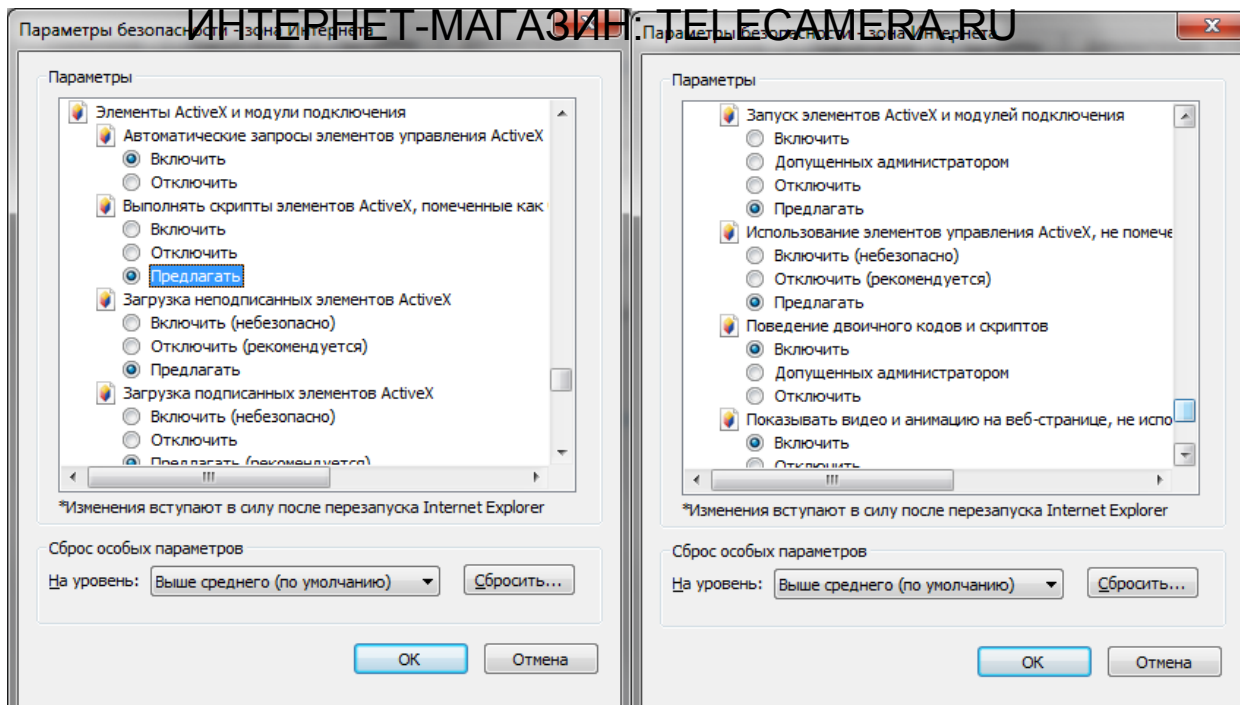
ИНТЕРНЕТ-МАГАЗИН: TELECAMERA.RU

Параметры безопасности - зона Интернета

Параметры

Элементы ActiveX и модули подключения
Автоматические запросы элементов управления ActiveX
Включить
Отключить
Выполнять скрипты элементов ActiveX, помеченные как
Включить
Отключить
Предлагать
Загрузка неподписанных элементов ActiveX
Включить (небезопасно)
Отключить (рекомендуется)
Предлагать
Загрузка подписанных элементов ActiveX
Включить (небезопасно)
Отключить
Предлагать (рекомендуется)

*Изменения вступают в силу после перезапуска Internet Explorer

Сброс особых параметров
На уровень: Выше среднего (по умолчанию)
Сбросить...

ОК
Отмена

Параметры безопасности - зона Интернета

Параметры

Запуск элементов ActiveX и модулей подключения
Включить
Допущенных администратором
Отключить
Предлагать
Использование элементов управления ActiveX, не помече
Включить (небезопасно)
Отключить (рекомендуется)
Предлагать
Поведение двоичного кодов и скриптов
Включить
Допущенных администратором
Отключить
Показывать видео и анимацию на веб-странице, не испо
Включить
Отключить

*Изменения вступают в силу после перезапуска Internet Explorer

Сброс особых параметров
На уровень: Выше среднего (по умолчанию)
Сбросить...

ОК
Отмена